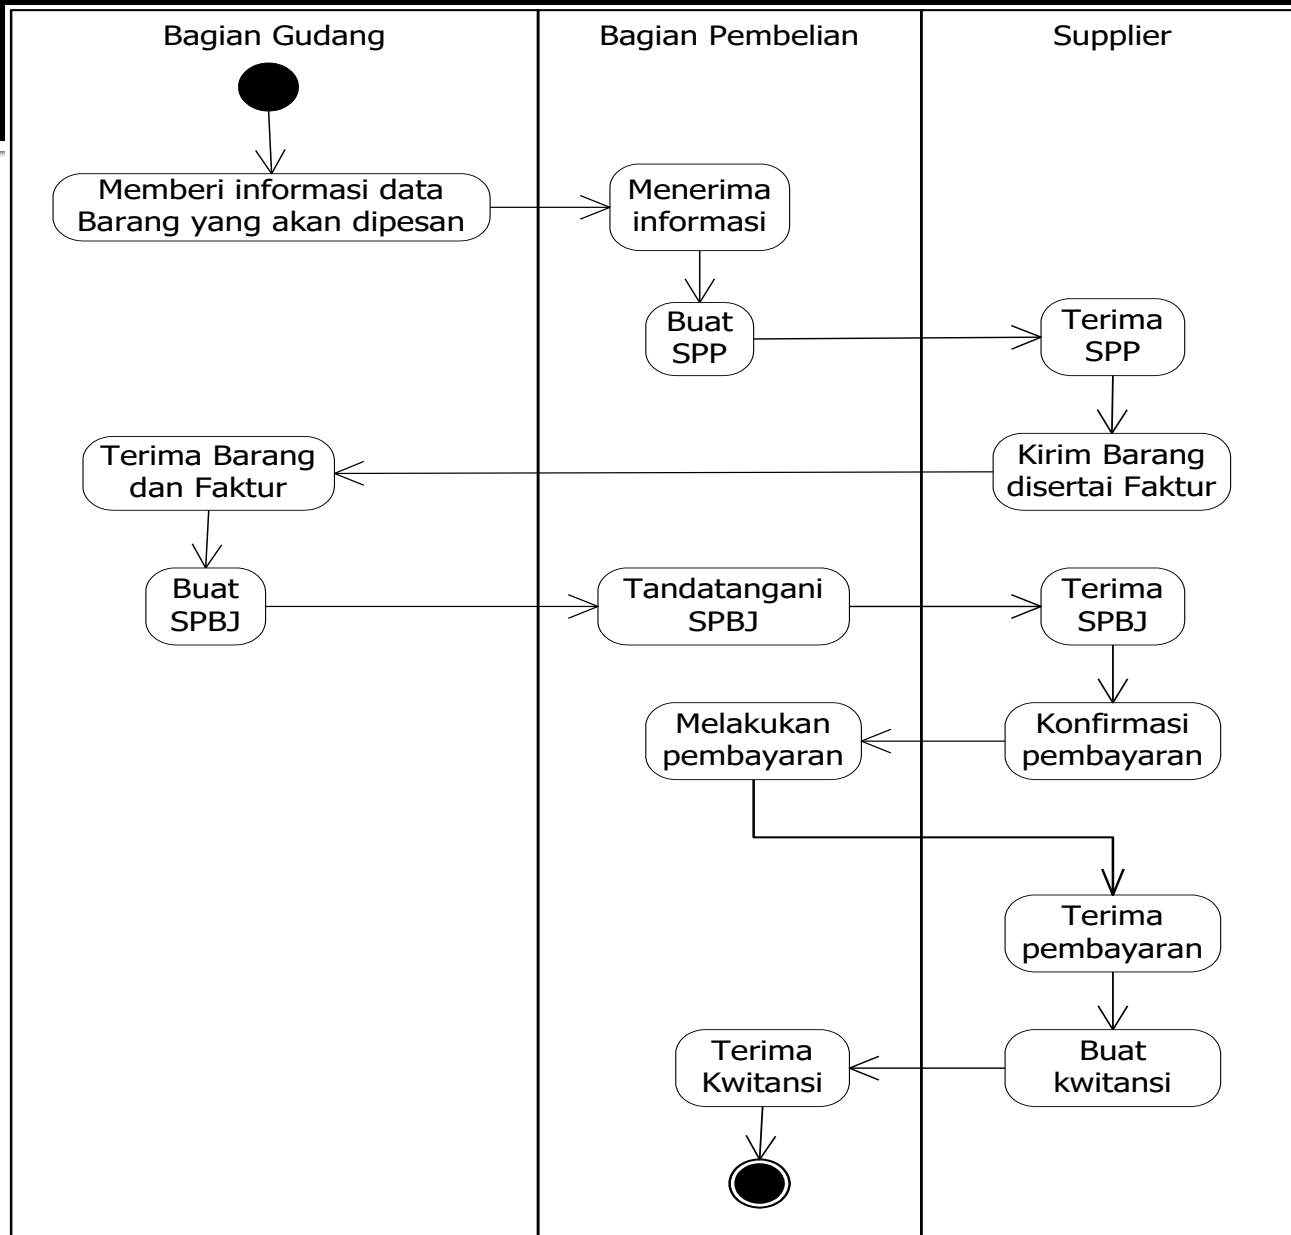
Bagian Gudang

Bagian Pembelian

Supplier

Memberi informasi data Barang yang akan dipesan

Menerima informasi

Buat SPP

Terima SPP

Terima Barang dan Faktur

Kirim Barang disertai Faktur

Buat SPBJ

Tandatangani SPBJ

Terima SPBJ

Melakukan pembayaran

Konfirmasi pembayaran

Terima pembayaran

Terima Kwitansi

Buat kwitansi